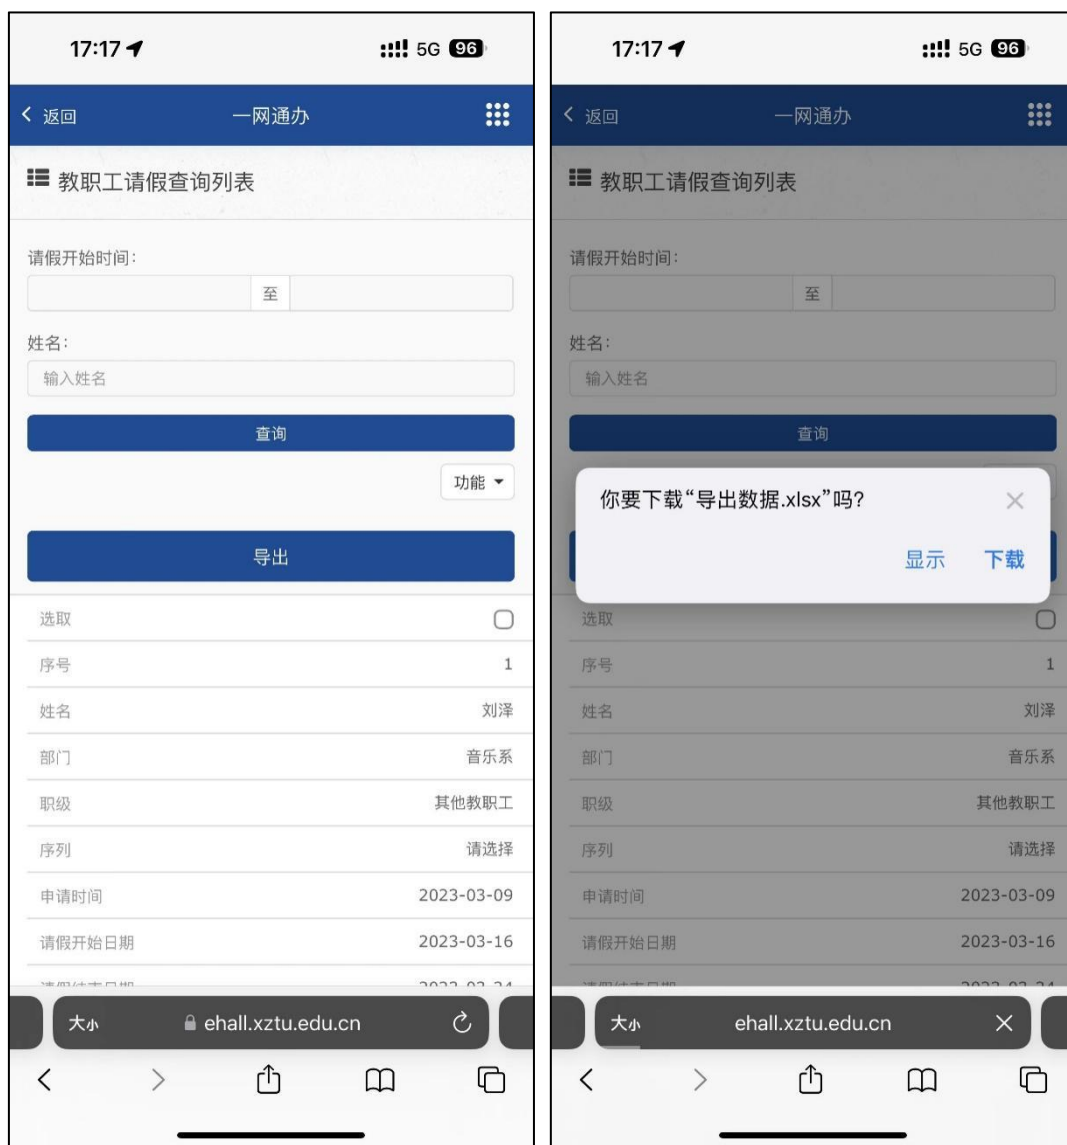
17:17

5G 96

返回

一网通办

教职工请假查询列表

请假开始时间:

至

姓名:

输入姓名

查询

功能

导出

| 选取 | |
|---|---|
| 序号 | 1 |
| 姓名 | 刘泽 |
| 部门 | 音乐系 |
| 职级 | 其他教职工 |
| 序列 | 请选择 |
| 申请时间 | 2023-03-09 |
| 请假开始日期 | 2023-03-16 |
| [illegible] | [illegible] |

大小

ehall.xztu.edu.cn

17:17

5G 96

返回

一网通办

教职工请假查询列表

请假开始时间:

至

姓名:

输入姓名

查询

你要下载"导出数据.xlsx"吗?

显示

下载

| 选取 | |
|---|---|
| 序号 | 1 |
| 姓名 | 刘泽 |
| 部门 | 音乐系 |
| 职级 | 其他教职工 |
| 序列 | 请选择 |
| 申请时间 | 2023-03-09 |
| 请假开始日期 | 2023-03-16 |
| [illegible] | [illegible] |

大小

ehall.xztu.edu.cn